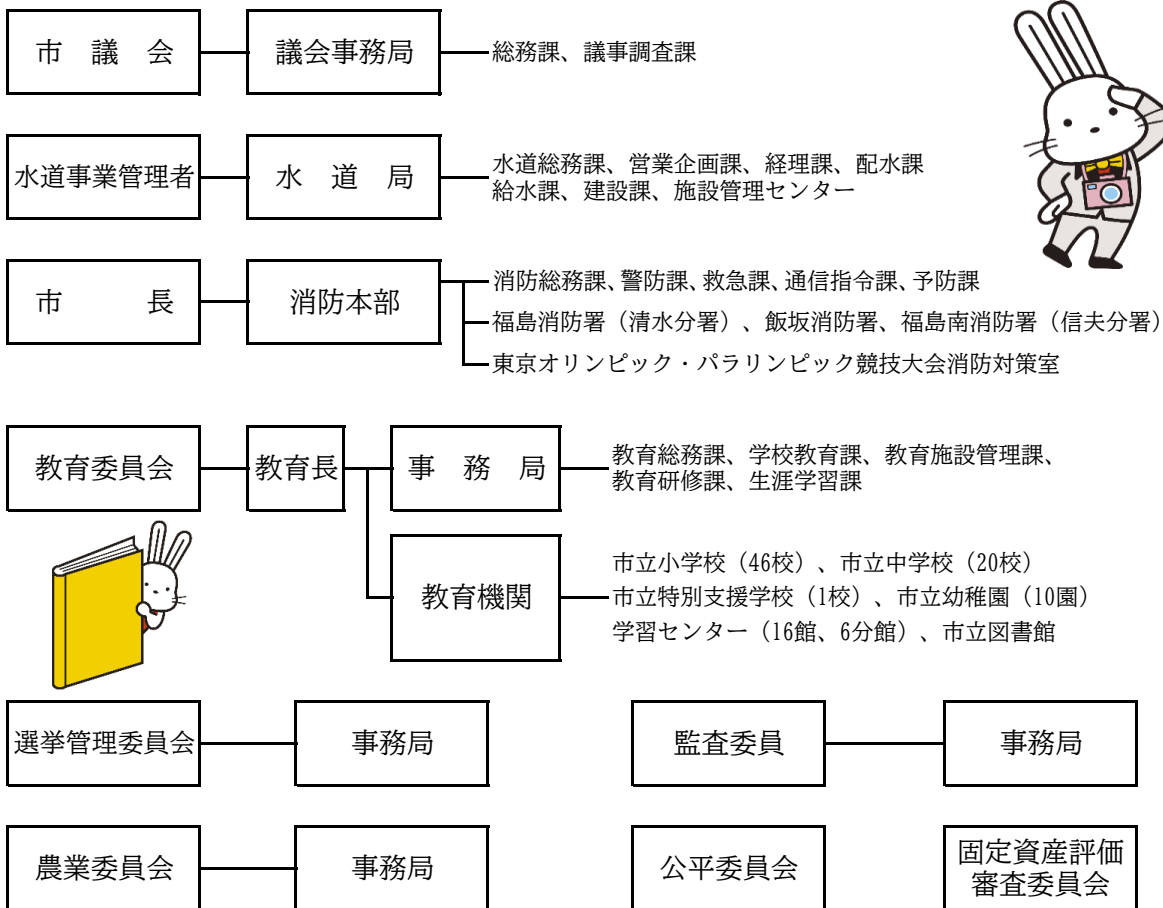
市　議　会

議会事務局

総務課、議事調査課

水道事業管理者

水　道　局

水道総務課、営業企画課、経理課、配水課
給水課、建設課、施設管理センター

市　　　長

消防本部

消防総務課、警防課、救急課、通信指令課、予防課
福島消防署（清水分署）、飯坂消防署、福島南消防署（信夫分署）
東京オリンピック・パラリンピック競技大会消防対策室

教育委員会

教育長

事　務　局

教育総務課、学校教育課、教育施設管理課、
教育研修課、生涯学習課

教育機関

市立小学校（46校）、市立中学校（20校）
市立特別支援学校（1校）、市立幼稚園（10園）
学習センター（16館、6分館）、市立図書館

選挙管理委員会

事務局

監査委員

事務局

農業委員会

事務局

公平委員会

固定資産評価
審査委員会